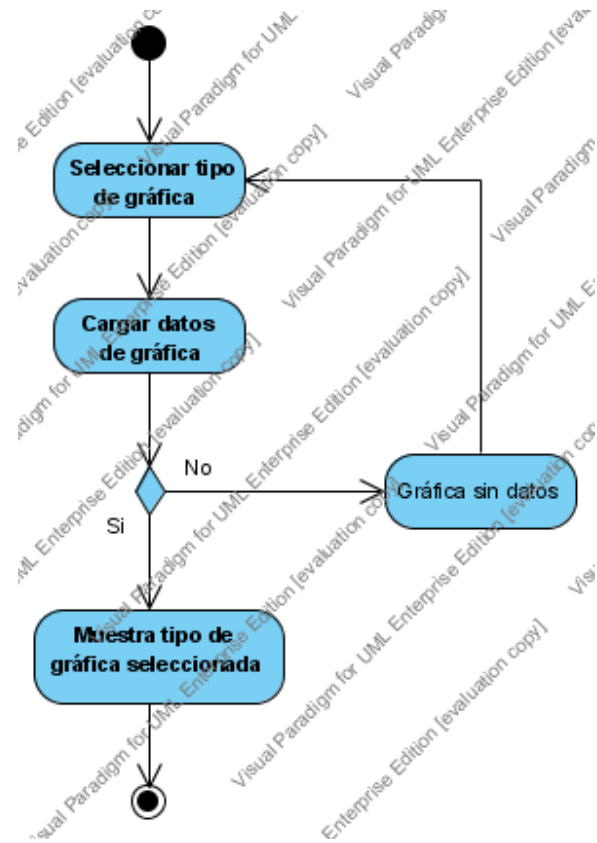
Seleccionar tipo de gráfica

Cargar datos de gráfica

No

Gráfica sin datos

Si

Muestra tipo de gráfica seleccionada

Visual Paradigm for UML Enterprise Edition [evaluation copy]

Visual Paradigm for UML Enterprise Edition [evaluation copy]

Visual Paradigm for UML Enterprise Edition [evaluation copy]

Visual Paradigm for UML Enterprise Edition [evaluation copy]

Visual Paradigm for UML Enterprise Edition [evaluation copy]